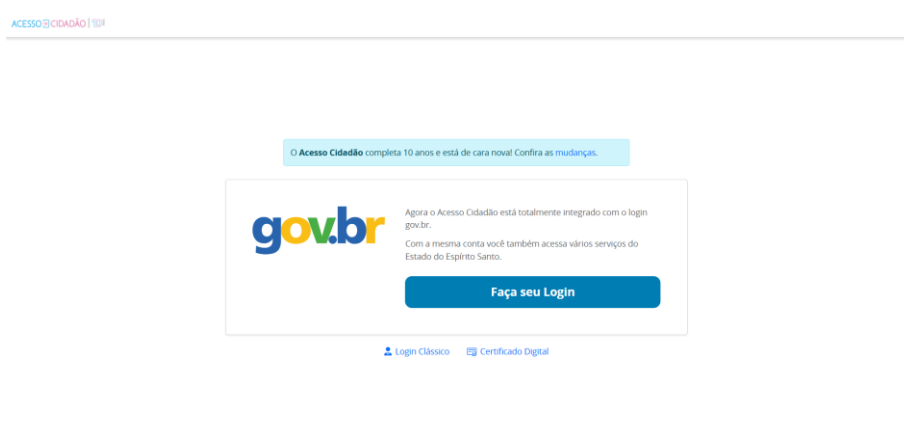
ACESSO CIDADÃO | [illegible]

O **Acesso Cidadão** completa 10 anos e está de cara nova! Confira as mudanças.

gov.br

Agora o Acesso Cidadão está totalmente integrado com o login gov.br.

Com a mesma conta você também acessa vários serviços do Estado do Espírito Santo.

Faça seu Login

Login Clássico Certificado Digital